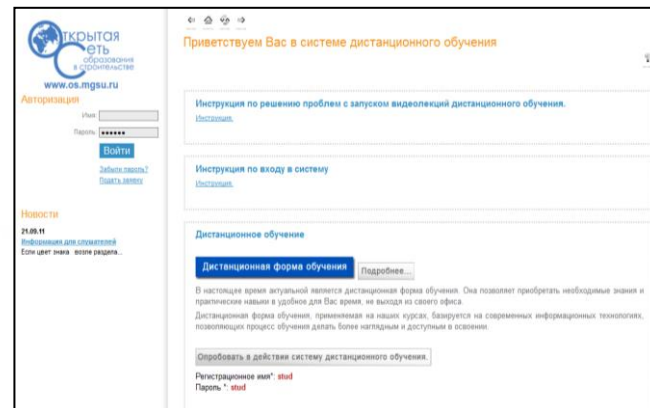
Открытая Сеть образования в строительстве
www.os.mgsu.ru
Авторизация
Имя:
Пароль: ••••••
Войти
Забыли пароль?
Подать заявку

Новости
21.09.11
Информация для слушателей
Если цвет знака возле раздела...

Приветствуем Вас в системе дистанционного обучения

Инструкция по решению проблем с запуском видеолекций дистанционного обучения.
Инструкция.

Инструкция по входу в систему
Инструкция.

Дистанционное обучение
Дистанционная форма обучения
Подробнее...
В настоящее время актуальной является дистанционная форма обучения. Она позволяет приобретать необходимые знания и практические навыки в удобное для Вас время, не выходя из своего офиса.
Дистанционная форма обучения, применяемая на наших курсах, базируется на современных информационных технологиях, позволяющих процесс обучения делать более наглядным и доступным в освоении.
Опробовать в действии систему дистанционного обучения.
Регистрационное имя*: stud
Пароль *: stud